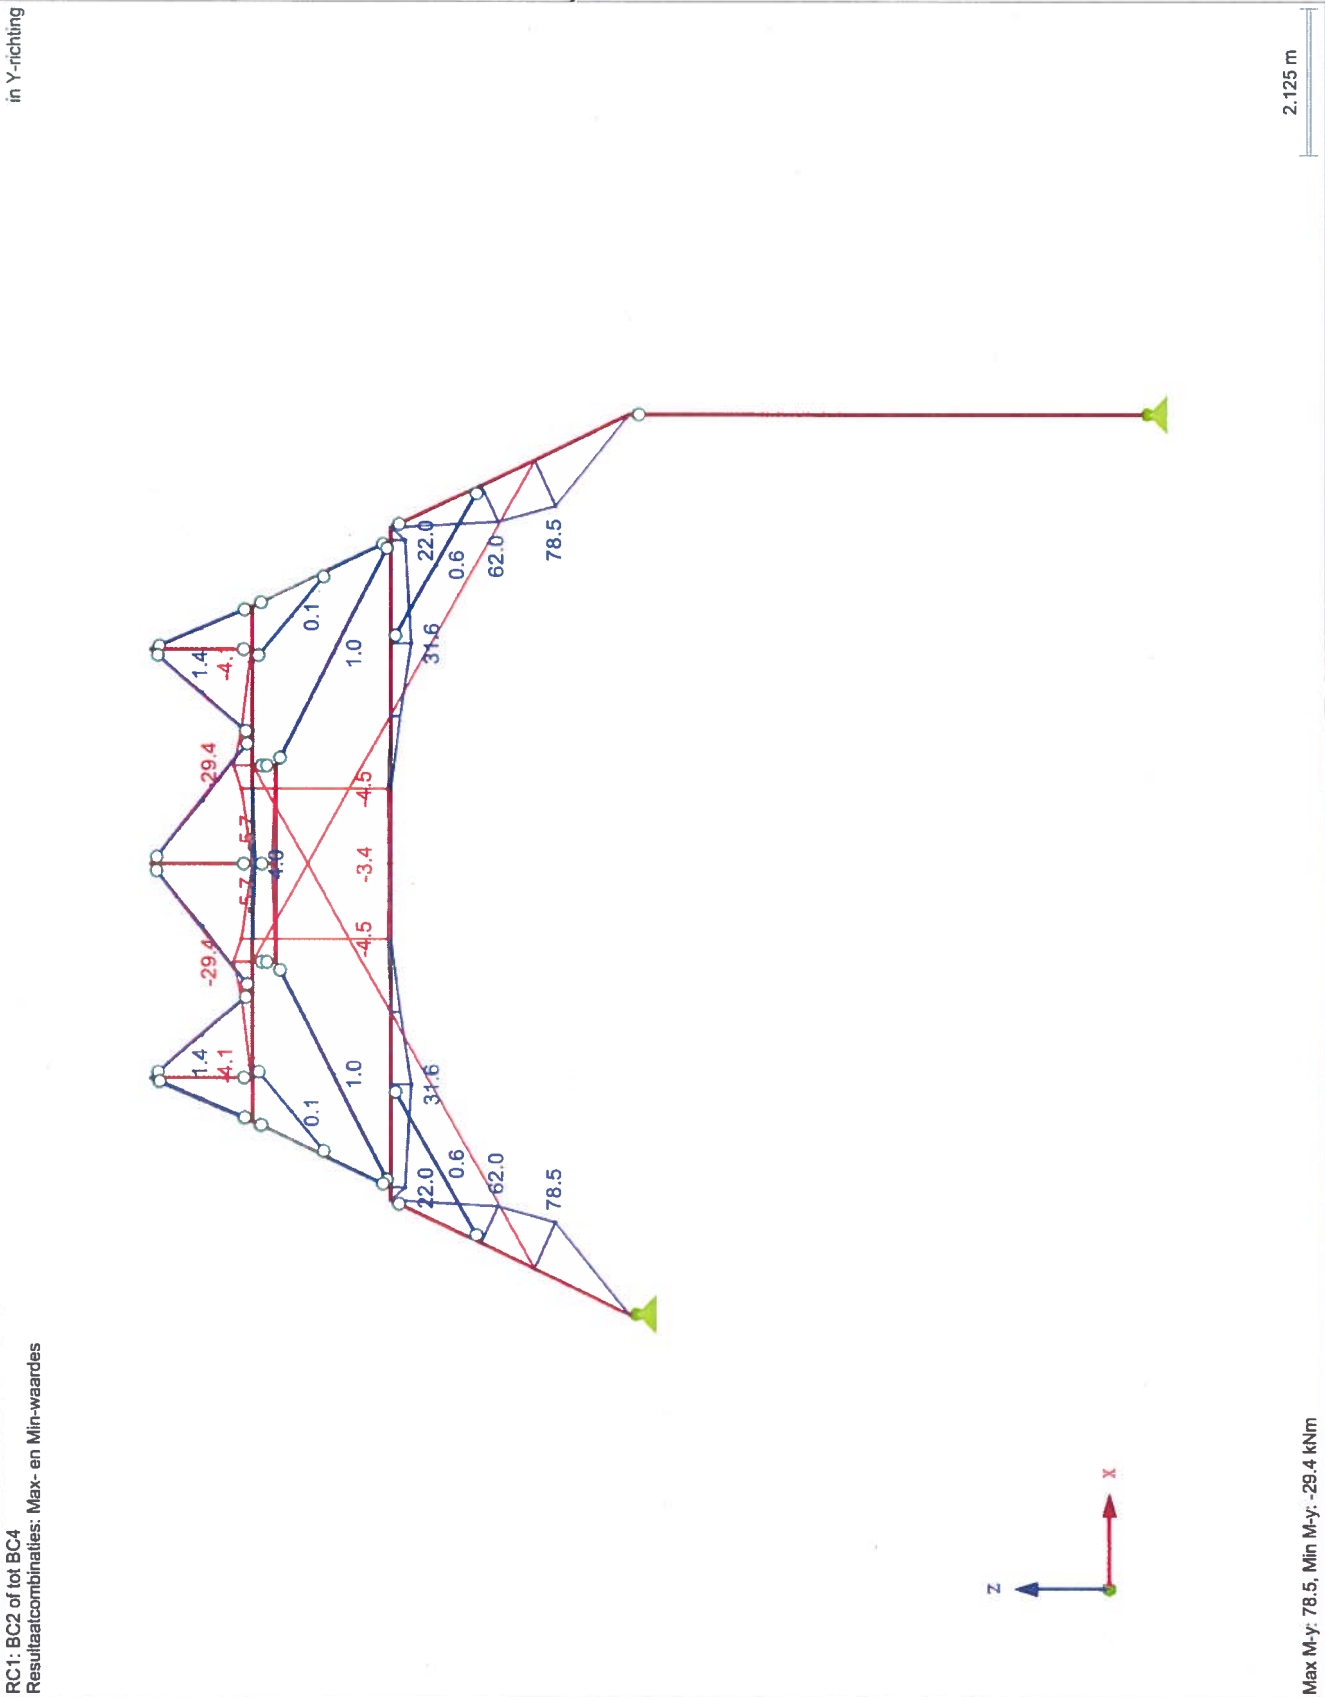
in Y-richting

2.125 m

RC1: BC2 of tot BC4
Resultaatcombinaties: Max- en Min-waardes

1.4
-4.1
0.1
1.0
22.0
0.6
62.0
78.5
31.6
-29.4
-5.7
4.0
-4.5
-3.4
-4.5
-5.7
-29.4
1.4
-4.1
1.0
0.1
31.6
0.6
22.0
62.0
78.5

Z
X

Max M-y: 78.5, Min M-y: -29.4 kNm